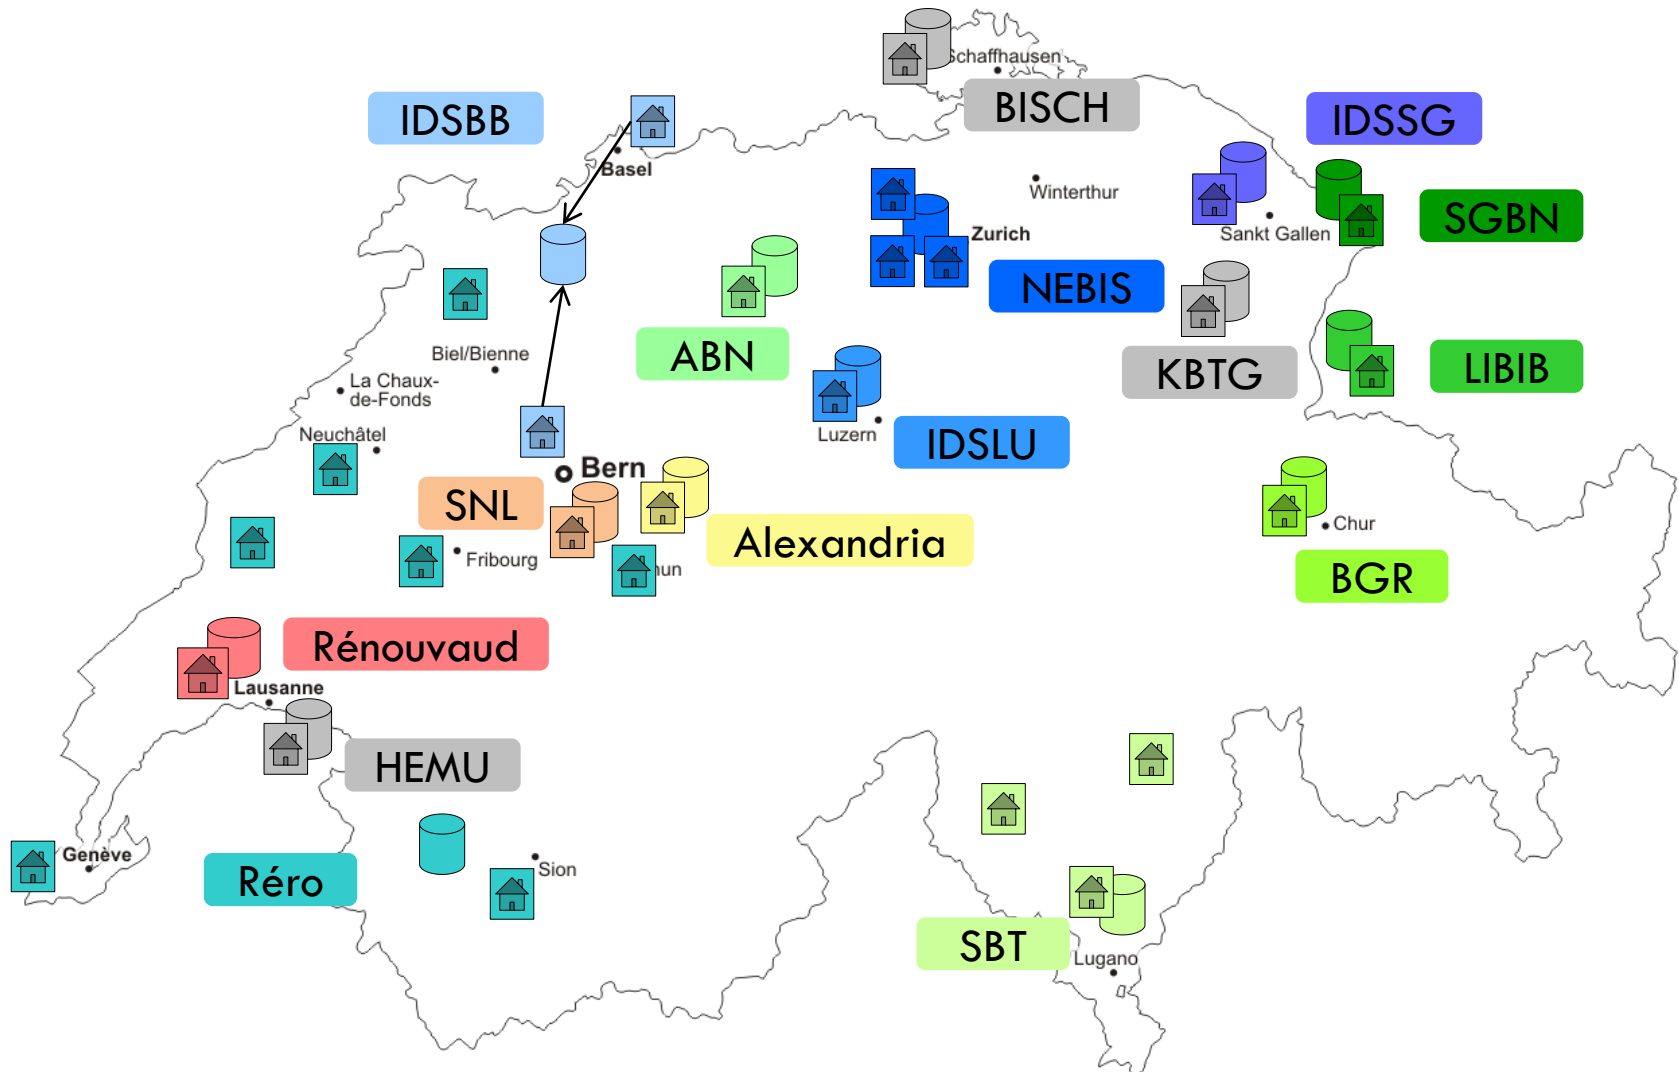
Schaffhausen
BISCH
IDSBB
IDSSG
Basel
Winterthur
Zurich
Sankt Gallen
SGBN
NEBIS
KBTG
LIBIB
ABN
Biel/Bienne
La Chaux-de-Fonds
Neuchâtel
Luzern
IDSLU
Bern
SNL
Alexandria
Fribourg
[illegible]un
Chur
BGR
Rénouvaud
Lausanne
HEMU
Genève
Réro
Sion
SBT
Lugano